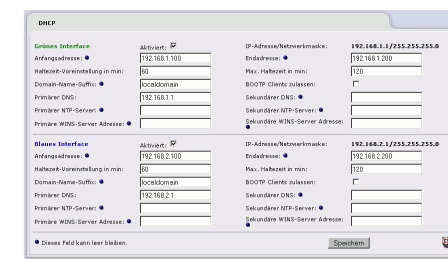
DHCP

Grünes Interface
Aktiviert: ☑
IP-Adresse/Netzwerkmaske: 192.168.1.1/255.255.255.0
Anfangsadresse: ● 192.168.1.100
Endadresse: ● 192.168.1.200
Haltezeit-Voreinstellung in min: 60
Max. Haltezeit in min: 120
Domain-Name-Suffix: ● localdomain
BOOTP Clients zulassen: ☐
Primärer DNS: 192.168.1.1
Sekundärer DNS: ●
Primärer NTP-Server: ●
Sekundärer NTP-Server: ●
Primäre WINS-Server Adresse: ●
Sekundäre WINS-Server Adresse: ●

Blaues Interface
Aktiviert: ☑
IP-Adresse/Netzwerkmaske: 192.168.2.1/255.255.255.0
Anfangsadresse: ● 192.168.2.100
Endadresse: ● 192.168.2.200
Haltezeit-Voreinstellung in min: 60
Max. Haltezeit in min: 120
Domain-Name-Suffix: ● localdomain
BOOTP Clients zulassen: ☐
Primärer DNS: 192.168.2.1
Sekundärer DNS: ●
Primärer NTP-Server: ●
Sekundärer NTP-Server: ●
Primäre WINS-Server Adresse: ●
Sekundäre WINS-Server Adresse: ●

● Dieses Feld kann leer bleiben.
Speichern